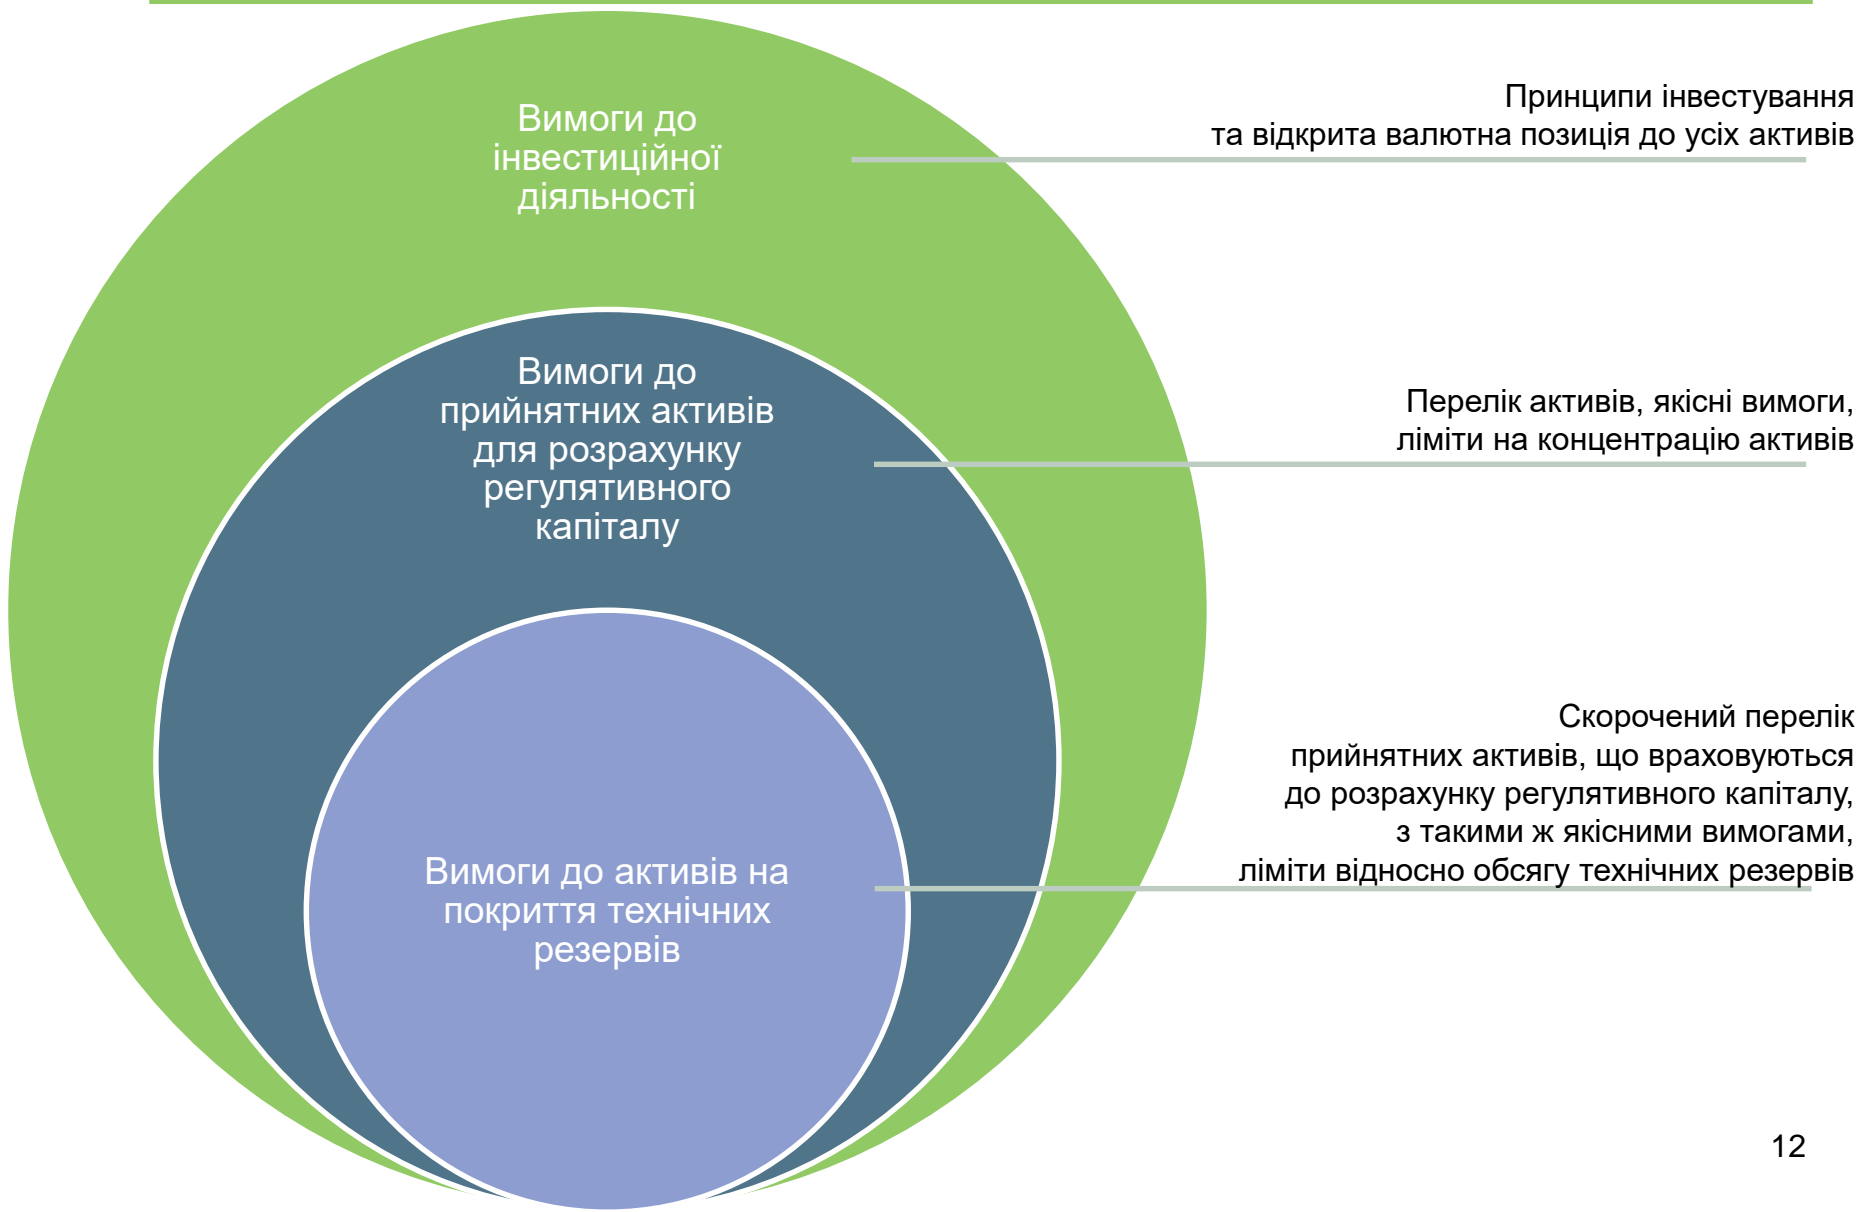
Вимоги до інвестиційної діяльності

Принципи інвестування та відкрита валютна позиція до усіх активів

Вимоги до прийнятних активів для розрахунку регулятивного капіталу

Перелік активів, якісні вимоги, ліміти на концентрацію активів

Вимоги до активів на покриття технічних резервів

Скорочений перелік прийнятних активів, що враховуються до розрахунку регулятивного капіталу, з такими ж якісними вимогами, ліміти відносно обсягу технічних резервів

12